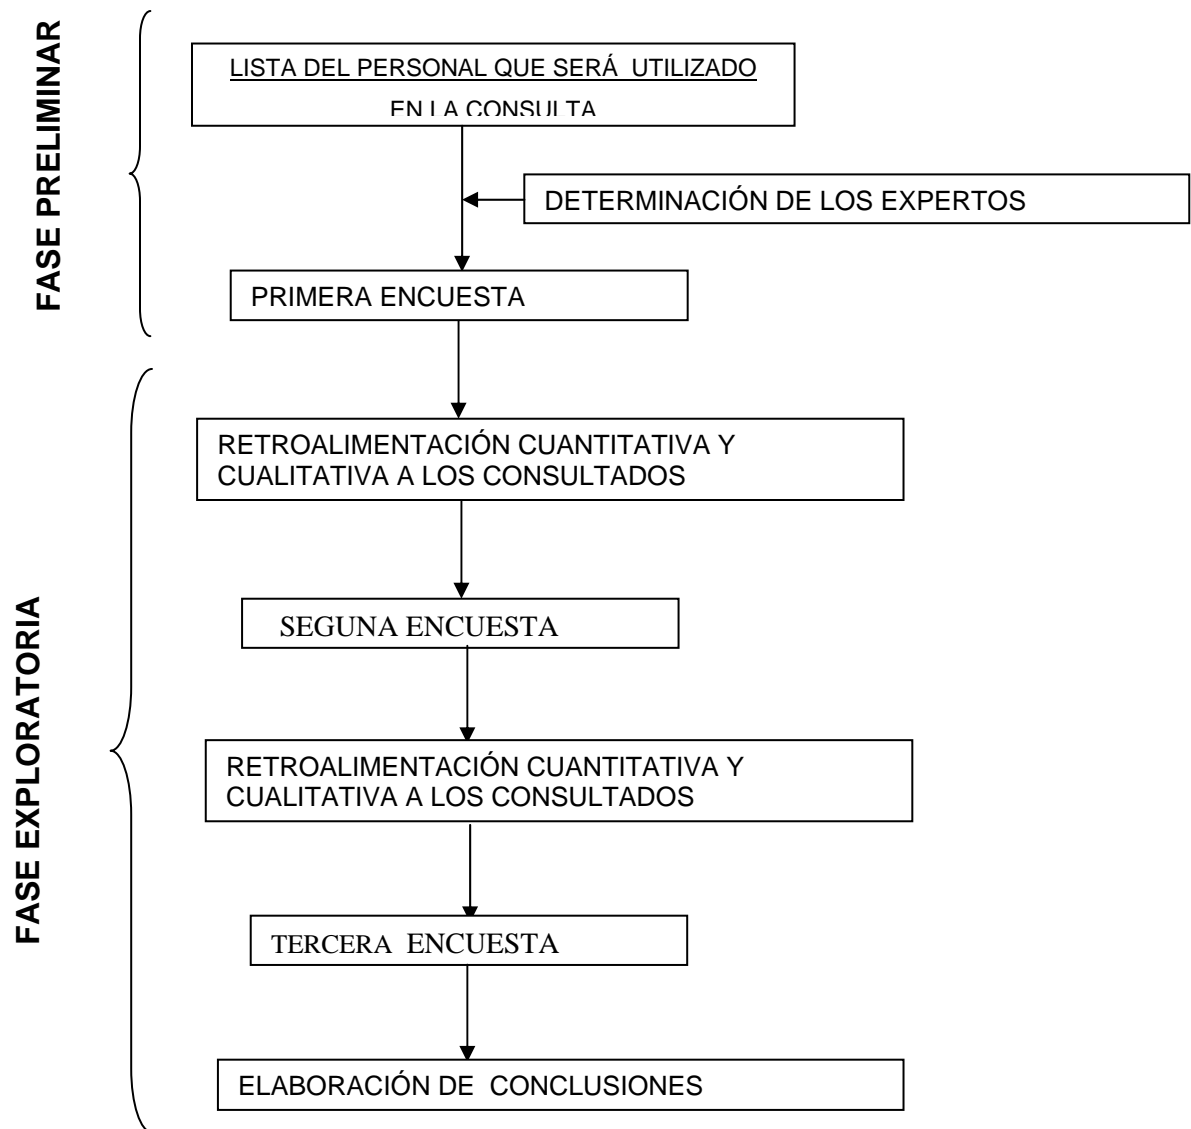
FASE PRELIMINAR

LISTA DEL PERSONAL QUE SERÁ UTILIZADO EN LA CONSULTA

DETERMINACIÓN DE LOS EXPERTOS

PRIMERA ENCUESTA

FASE EXPLORATORIA

RETROALIMENTACIÓN CUANTITATIVA Y CUALITATIVA A LOS CONSULTADOS

SEGUNA ENCUESTA

RETROALIMENTACIÓN CUANTITATIVA Y CUALITATIVA A LOS CONSULTADOS

TERCERA ENCUESTA

ELABORACIÓN DE CONCLUSIONES